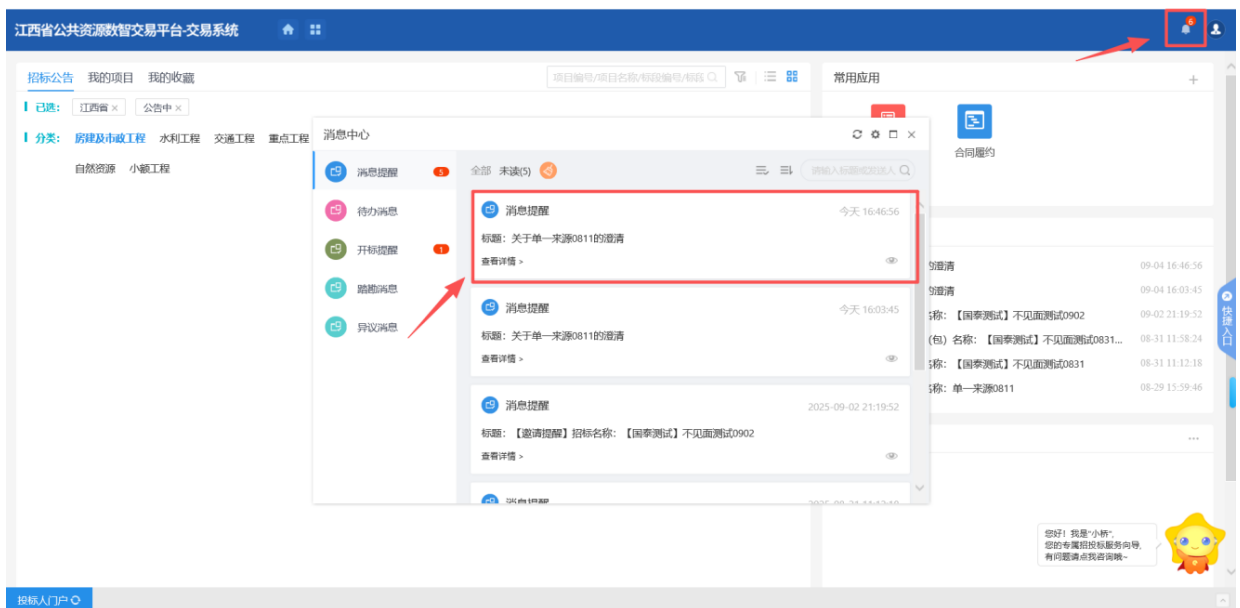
江西省公共资源数智交易平台-交易系统

6

招标公告 我的项目 我的收藏

项目编号/项目名称/标段编号/标段

已选： 江西省 × 公告中 ×

分类： 房建及市政工程 水利工程 交通工程 重点工程

自然资源 小额工程

常用应用

合同履约

消息中心

消息提醒 5

待办消息

开标提醒 1

踏勘消息

异议消息

全部 未读(5)

请输入标题或发送人

消息提醒 今天 16:46:56

标题：关于单一来源0811的澄清

查看详情 >

消息提醒 今天 16:03:45

标题：关于单一来源0811的澄清

查看详情 >

消息提醒 2025-09-02 21:19:52

标题：【邀请提醒】招标名称：【国泰测试】不见面测试0902

查看详情 >

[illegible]

的澄清 09-04 16:46:56

的澄清 09-04 16:03:45

名称：【国泰测试】不见面测试0902 09-02 21:19:52

(包) 名称：【国泰测试】不见面测试0831... 08-31 11:58:24

名称：【国泰测试】不见面测试0831 08-31 11:12:18

名称：单一来源0811 08-29 15:59:46

快捷入口

您好！我是"小桥"，您的专属招投标服务向导，有问题请点我咨询哦~

投标人门户